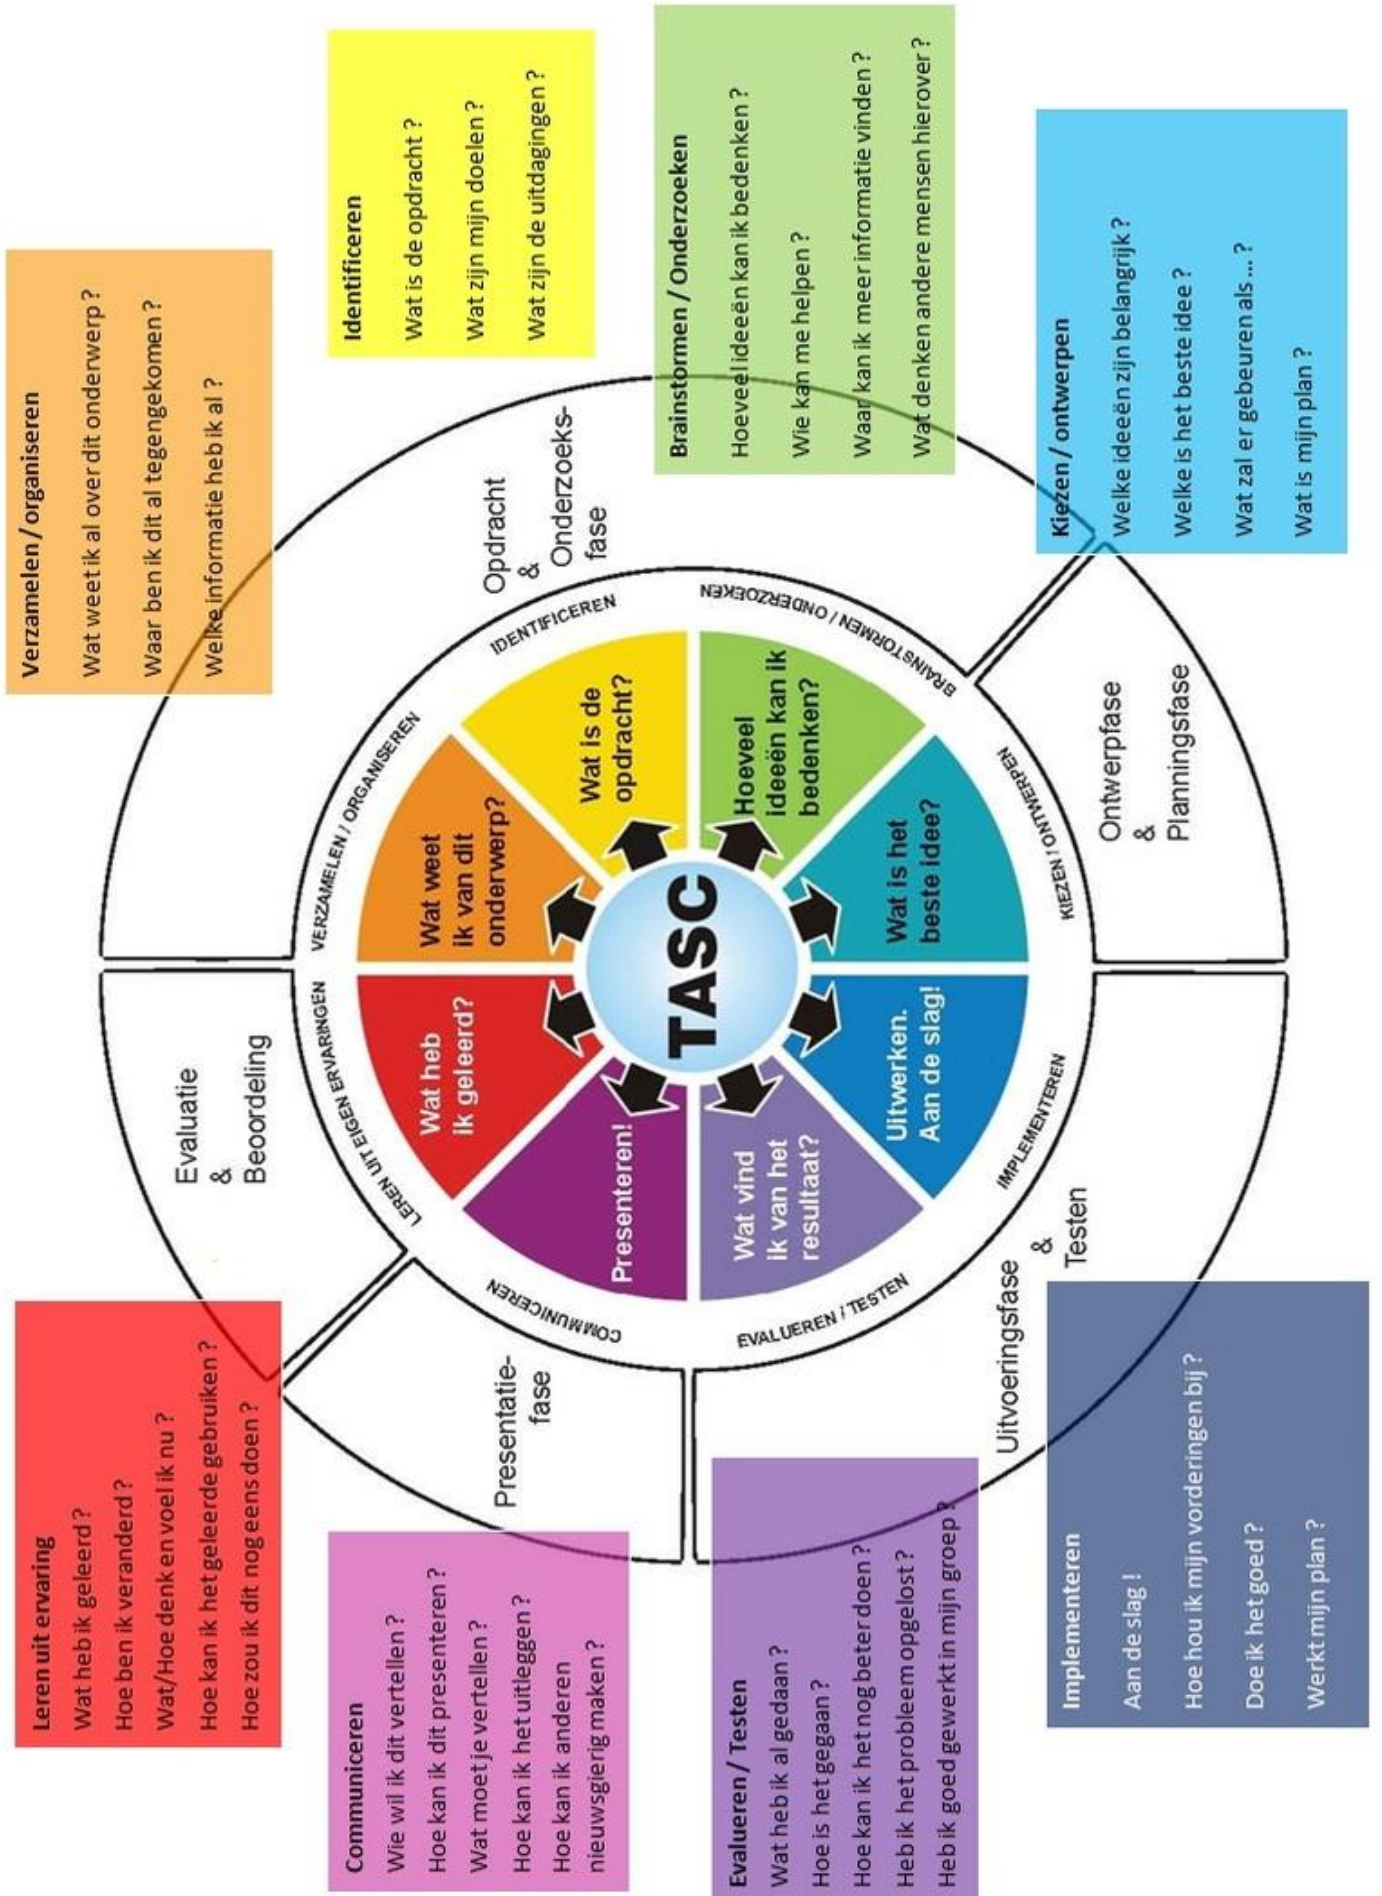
Verzamelen / organiseren
Wat weet ik al over dit onderwerp?
Waar ben ik dit al tegengekomen?
Welke informatie heb ik al?

Identificeren
Wat is de opdracht?
Wat zijn mijn doelen?
Wat zijn de uitdagingen?

Brainstormen / Onderzoeken
Hoeveel ideeën kan ik bedenken?
Wie kan me helpen?
Waar kan ik meer informatie vinden?
Wat denken andere mensen hierover?

Kiezen / ontwerpen
Welke ideeën zijn belangrijk?
Welke is het beste idee?
Wat zal er gebeuren als ...?
Wat is mijn plan?

Opdracht & Onderzoeksfase

Ontwerpfase & Planningsfase

Uitvoeringsfase & Testen

Presentatiefase

Evaluatie & Beoordeling

IDENTIFICEREN
BRAINSTORMEN / ONDERZOEKEN
KIEZEN / ONTWERPEN
IMPLEMENTEREN
EVALUEREN / TESTEN
COMMUNICEREN
LEREN UIT EIGEN ERVARINGEN
VERZAMELEN / ORGANISEREN

TASC

Wat is de opdracht?
Hoeveel ideeën kan ik bedenken?
Wat is het beste idee?
Uitwerken. Aan de slag!
Wat vind ik van het resultaat?
Presenteren!
Wat heb ik geleerd?
Wat weet ik van dit onderwerp?

Leren uit ervaring
Wat heb ik geleerd?
Hoe ben ik veranderd?
Wat/Hoe denk en voel ik nu?
Hoe kan ik het geleerde gebruiken?
Hoe zou ik dit nog eens doen?

Communiceren
Wie wil ik dit vertellen?
Hoe kan ik dit presenteren?
Wat moet je vertellen?
Hoe kan ik het uitleggen?
Hoe kan ik anderen nieuwsgierig maken?

Evalueren / Testen
Wat heb ik al gedaan?
Hoe is het gegaan?
Hoe kan ik het nog beter doen?
Heb ik het probleem opgelost?
Heb ik goed gewerkt in mijn groep?

Implementeren
Aan de slag!
Hoe hou ik mijn vorderingen bij?
Doe ik het goed?
Werkt mijn plan?